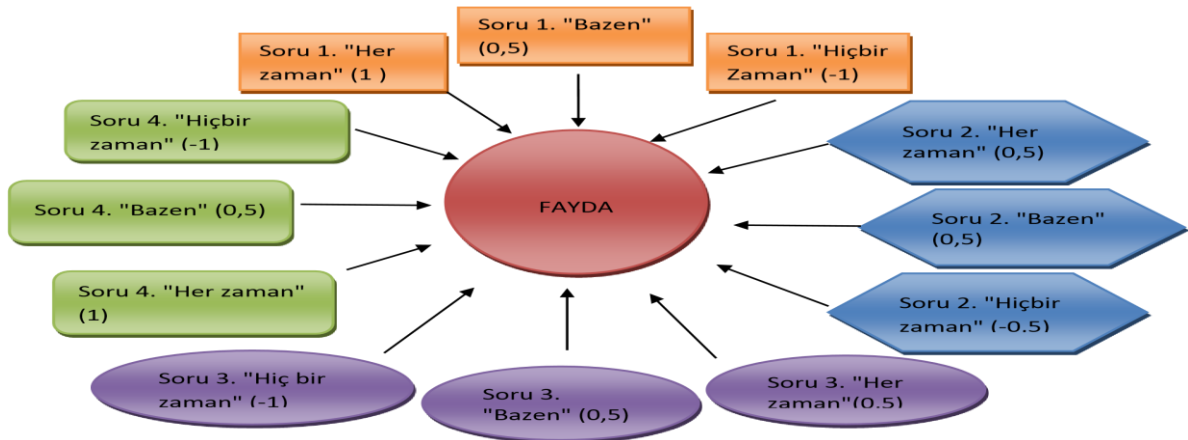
Soru 1. "Bazen" (0,5)

Soru 1. "Her zaman" (1 )

Soru 1. "Hiçbir Zaman" (-1)

Soru 4. "Hiçbir zaman" (-1)

Soru 2. "Her zaman" (0,5)

FAYDA

Soru 4. "Bazen" (0,5)

Soru 2. "Bazen" (0,5)

Soru 4. "Her zaman" (1)

Soru 2. "Hiçbir zaman" (-0.5)

Soru 3. "Hiç bir zaman" (-1)

Soru 3. "Bazen" (0,5)

Soru 3. "Her zaman"(0.5)